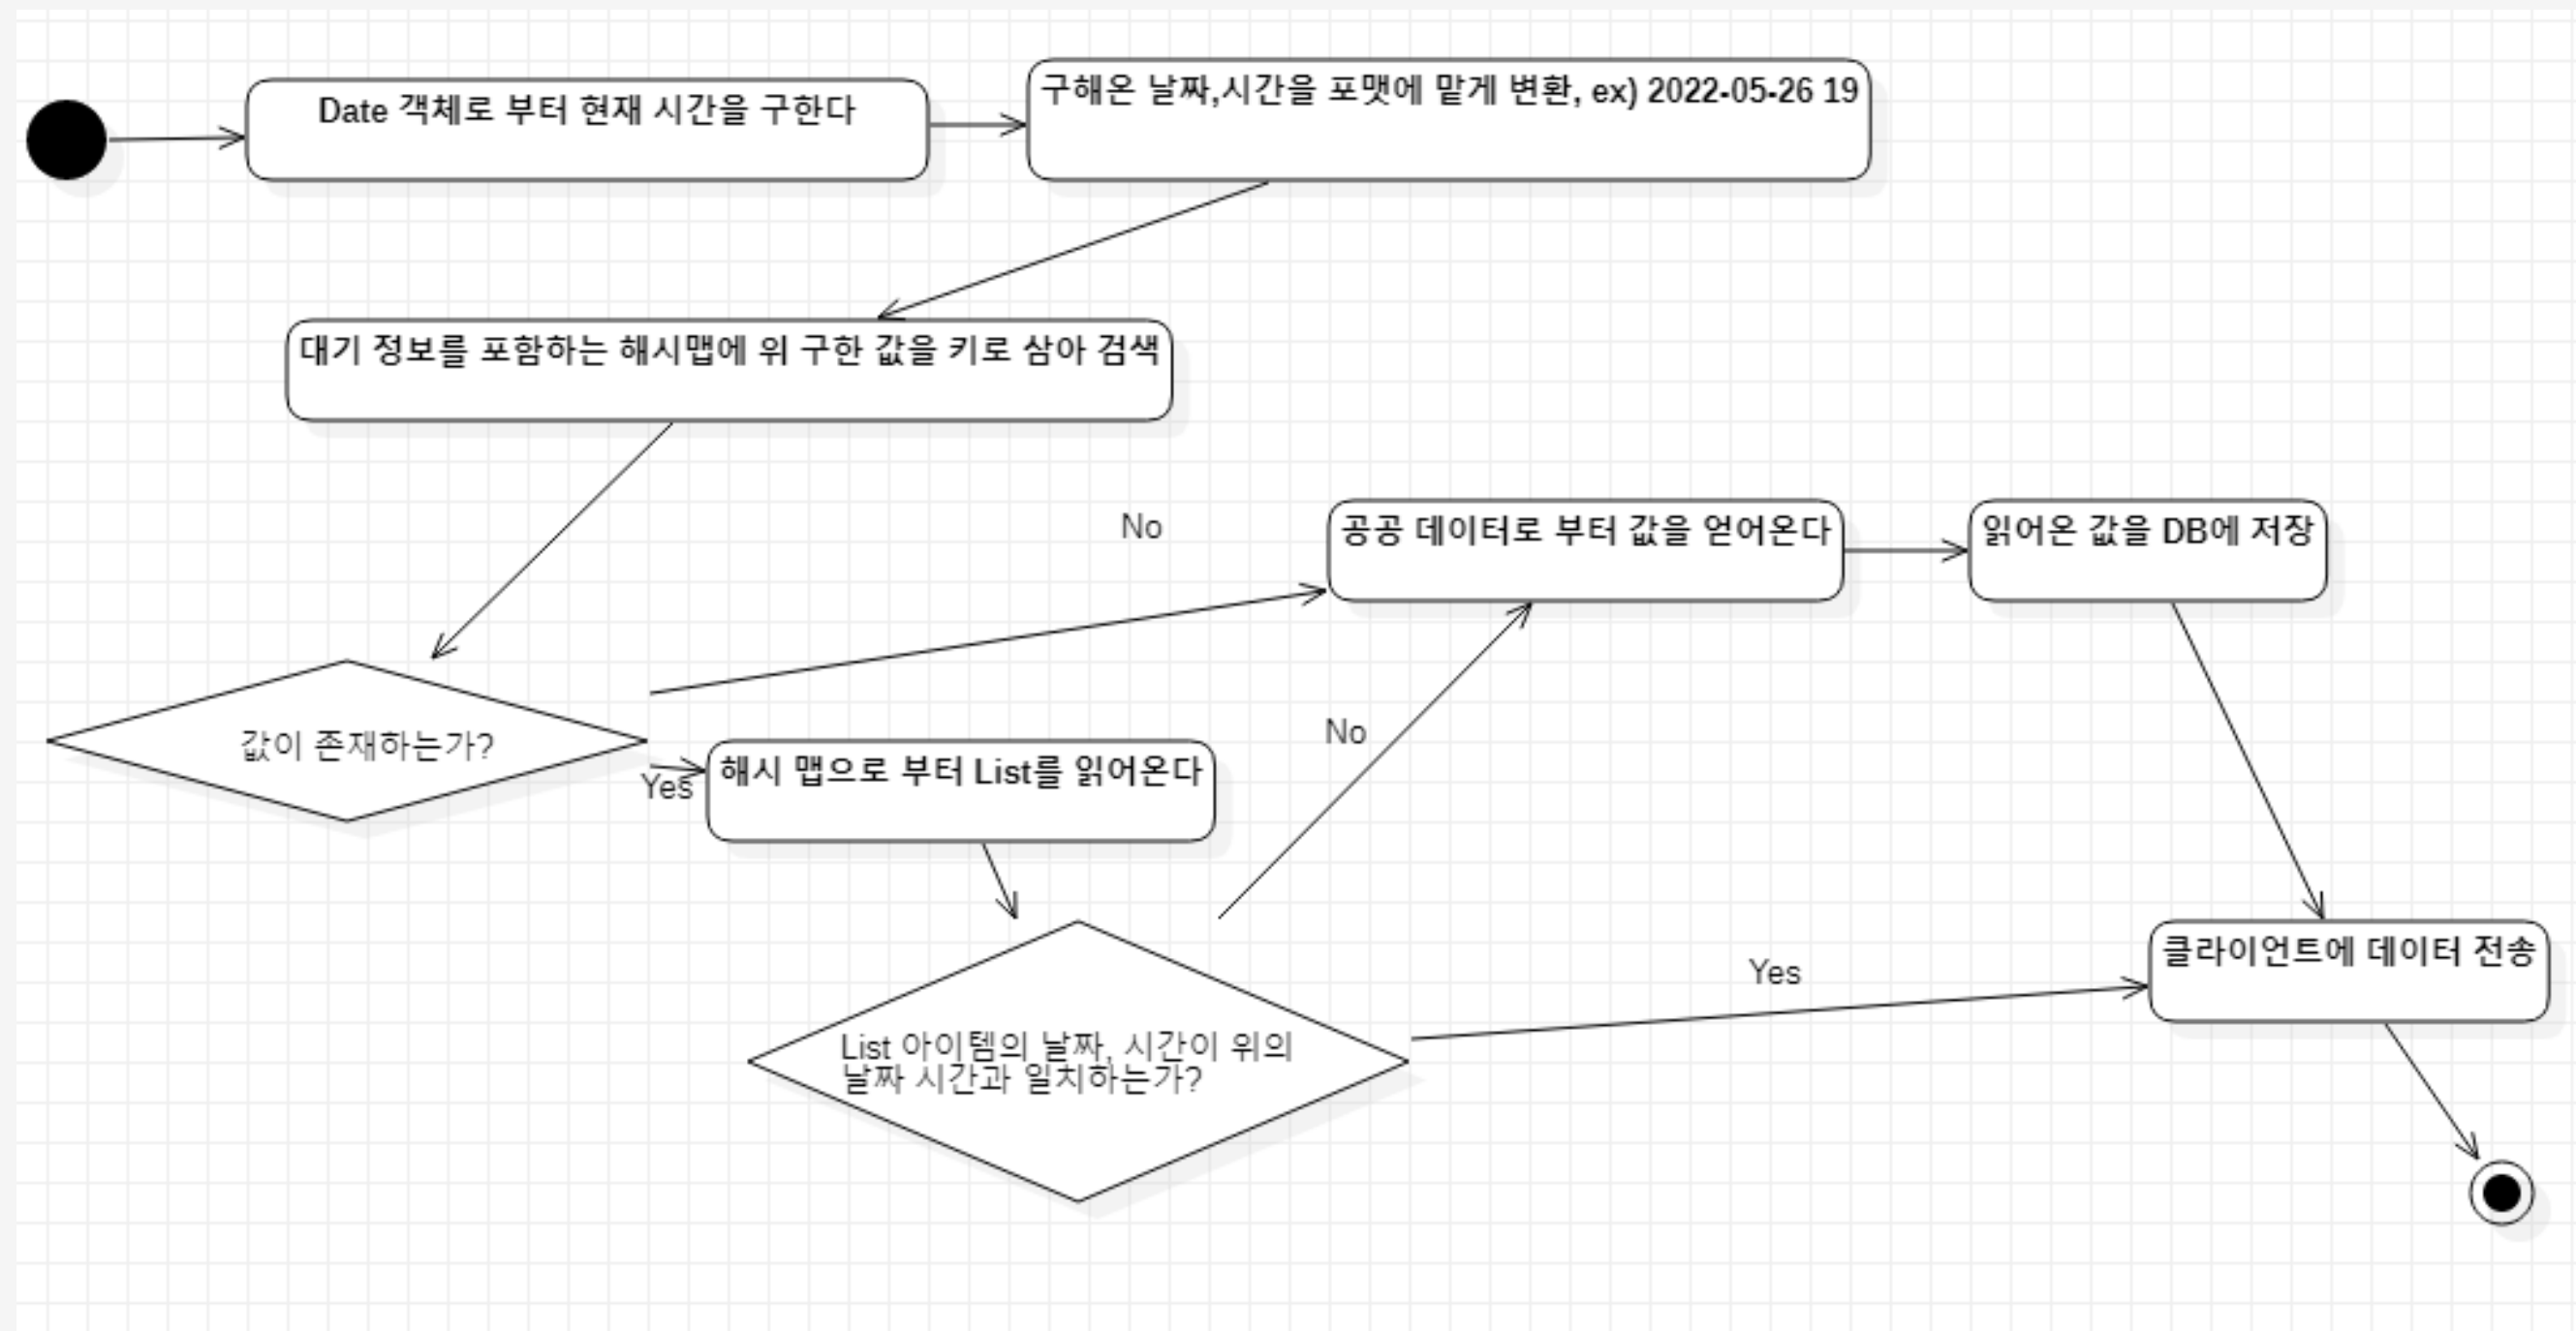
Date 객체로 부터 현재 시간을 구한다

구해온 날짜,시간을 포맷에 맡게 변환, ex) 2022-05-26 19

대기 정보를 포함하는 해시맵에 위 구한 값을 키로 삼아 검색

No

공공 데이터로 부터 값을 얻어온다

읽어온 값을 DB에 저장

값이 존재하는가?

Yes

해시 맵으로 부터 List를 읽어온다

No

Yes

클라이언트에 데이터 전송

List 아이템의 날짜, 시간이 위의 날짜 시간과 일치하는가?